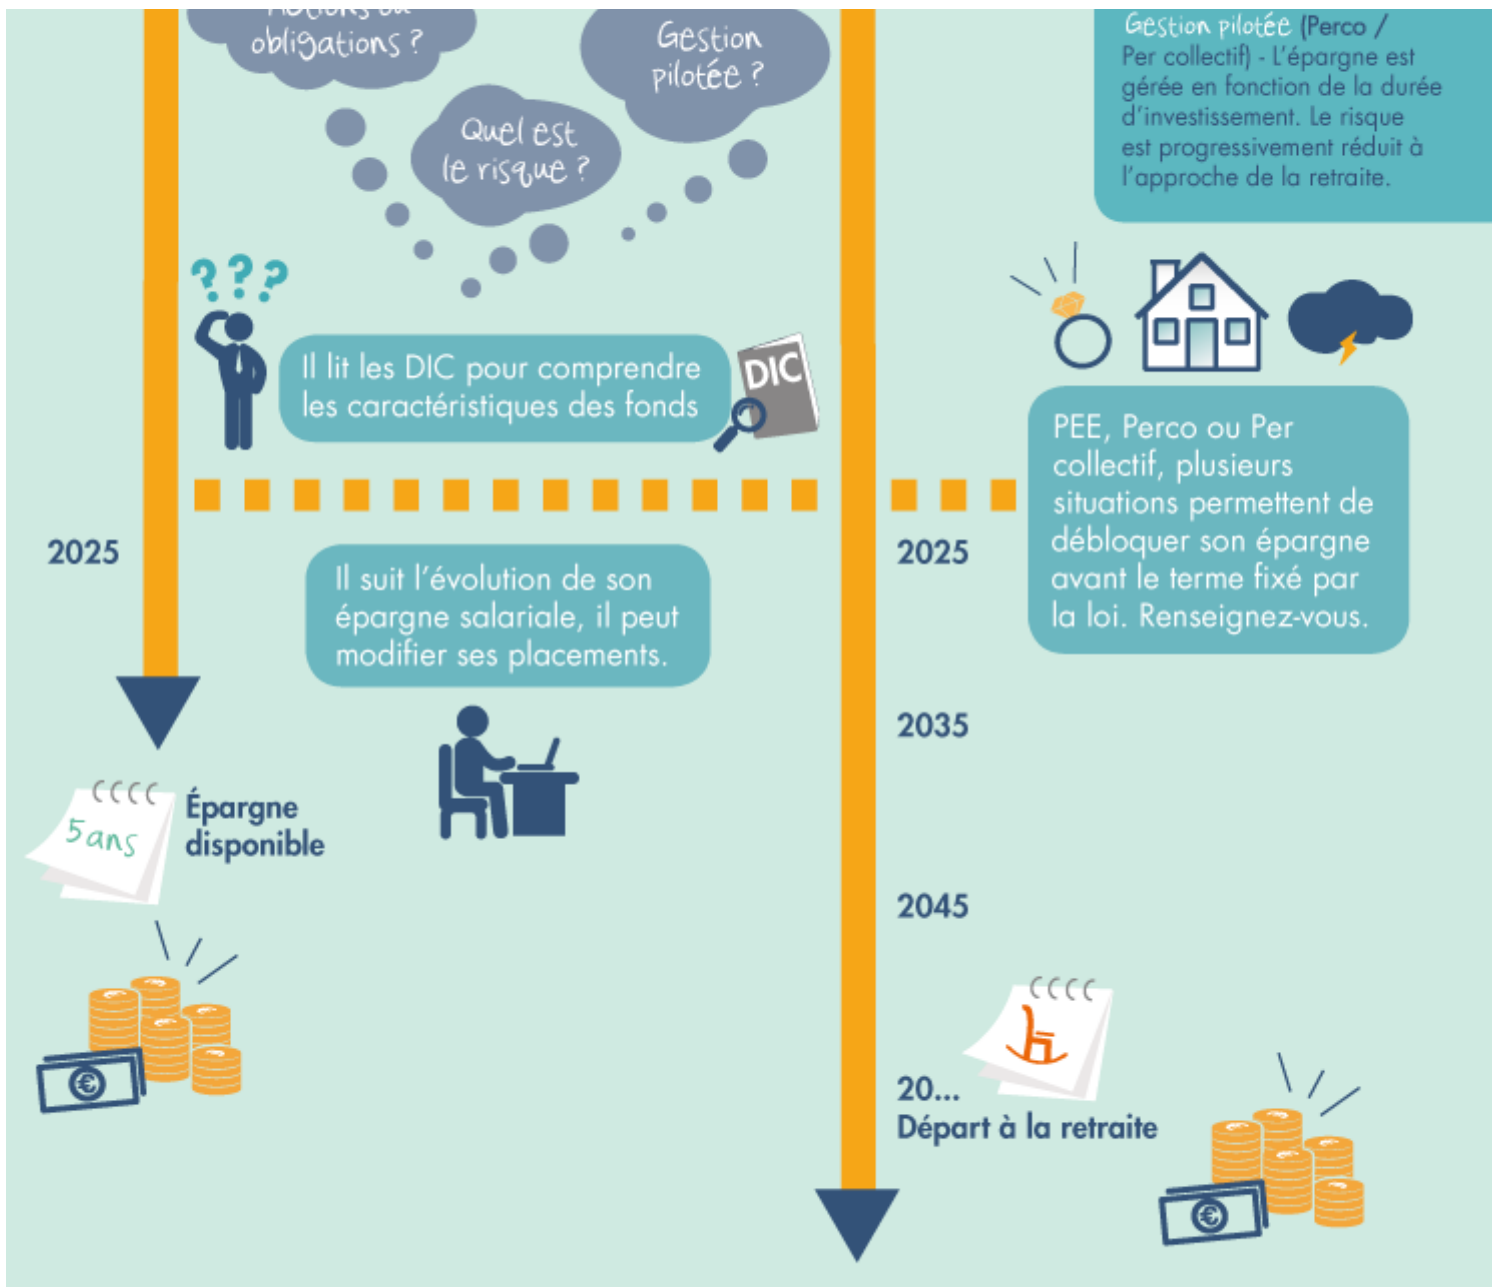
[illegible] obligations ?

Gestion pilotée ?

Quel est le risque ?

Gestion pilotée (Perco / Per collectif) - L'épargne est gérée en fonction de la durée d'investissement. Le risque est progressivement réduit à l'approche de la retraite.

???

Il lit les DIC pour comprendre les caractéristiques des fonds

DIC

PEE, Perco ou Per collectif, plusieurs situations permettent de débloquer son épargne avant le terme fixé par la loi. Renseignez-vous.

2025

Il suit l'évolution de son épargne salariale, il peut modifier ses placements.

2025

2035

5 ans

Épargne disponible

2045

20...
Départ à la retraite